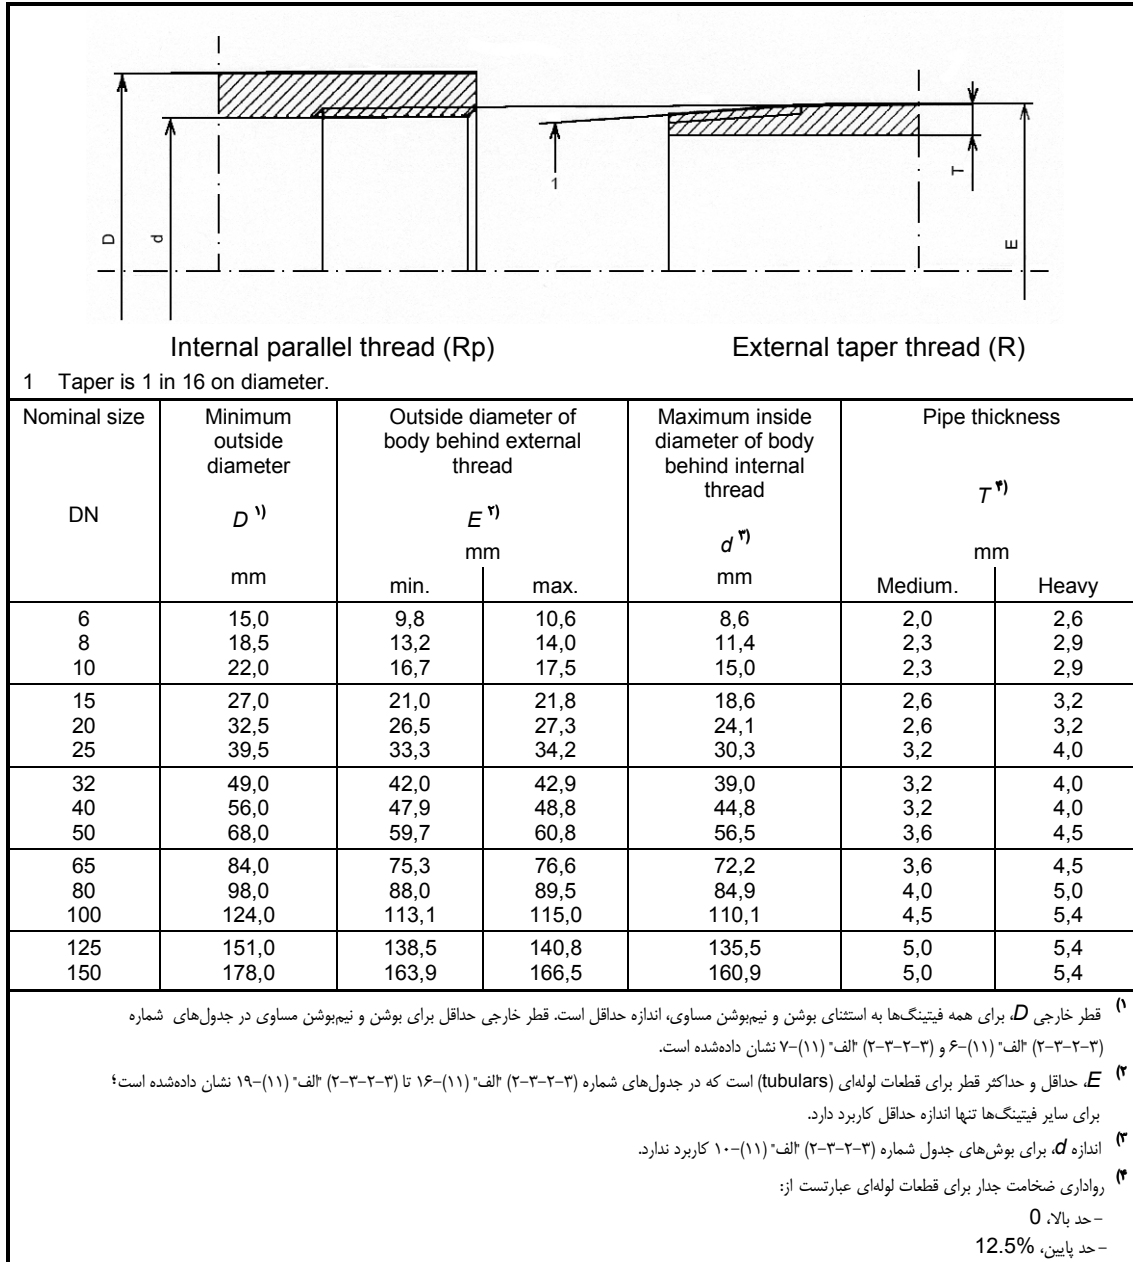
D d 1 T E

Internal parallel thread (Rp)

External taper thread (R)

1 Taper is 1 in 16 on diameter.

| Nominal size DN | Minimum outside diameter $D$ ۱) mm | Outside diameter of body behind external thread $E$ ۲) mm min. | max. | Maximum inside diameter of body behind internal thread $d$ ۳) mm | Pipe thickness $T$ ۴) mm Medium. | Heavy |
|---|---|---|---|---|---|---|
| 6<br>8<br>10 | 15,0<br>18,5<br>22,0 | 9,8<br>13,2<br>16,7 | 10,6<br>14,0<br>17,5 | 8,6<br>11,4<br>15,0 | 2,0<br>2,3<br>2,3 | 2,6<br>2,9<br>2,9 |
| 15<br>20<br>25 | 27,0<br>32,5<br>39,5 | 21,0<br>26,5<br>33,3 | 21,8<br>27,3<br>34,2 | 18,6<br>24,1<br>30,3 | 2,6<br>2,6<br>3,2 | 3,2<br>3,2<br>4,0 |
| 32<br>40<br>50 | 49,0<br>56,0<br>68,0 | 42,0<br>47,9<br>59,7 | 42,9<br>48,8<br>60,8 | 39,0<br>44,8<br>56,5 | 3,2<br>3,2<br>3,6 | 4,0<br>4,0<br>4,5 |
| 65<br>80<br>100 | 84,0<br>98,0<br>124,0 | 75,3<br>88,0<br>113,1 | 76,6<br>89,5<br>115,0 | 72,2<br>84,9<br>110,1 | 3,6<br>4,0<br>4,5 | 4,5<br>5,0<br>5,4 |
| 125<br>150 | 151,0<br>178,0 | 138,5<br>163,9 | 140,8<br>166,5 | 135,5<br>160,9 | 5,0<br>5,0 | 5,4<br>5,4 |

۱) قطر خارجی $D$، برای همه فیتینگ‌ها به استثنای بوشن و نیم‌بوشن مساوی، اندازه حداقل است. قطر خارجی حداقل برای بوشن و نیم‌بوشن مساوی در جدول‌های شماره (۳-۲-۳-۲) "الف" (۱۱)-۶ و (۳-۲-۳-۲) "الف" (۱۱)-۷ نشان داده‌شده است.

۲) $E$، حداقل و حداکثر قطر برای قطعات لوله‌ای (tubulars) است که در جدول‌های شماره (۳-۲-۳-۲) "الف" (۱۱)-۱۶ تا (۳-۲-۳-۲) "الف" (۱۱)-۱۹ نشان داده‌شده است؛ برای سایر فیتینگ‌ها تنها اندازه حداقل کاربرد دارد.

۳) اندازه $d$، برای بوش‌های جدول شماره (۳-۲-۳-۲) "الف" (۱۱)-۱۰ کاربرد ندارد.

۴) رواداری ضخامت جدار برای قطعات لوله‌ای عبارتست از:
- حد بالا، 0
- حد پایین، 12.5%